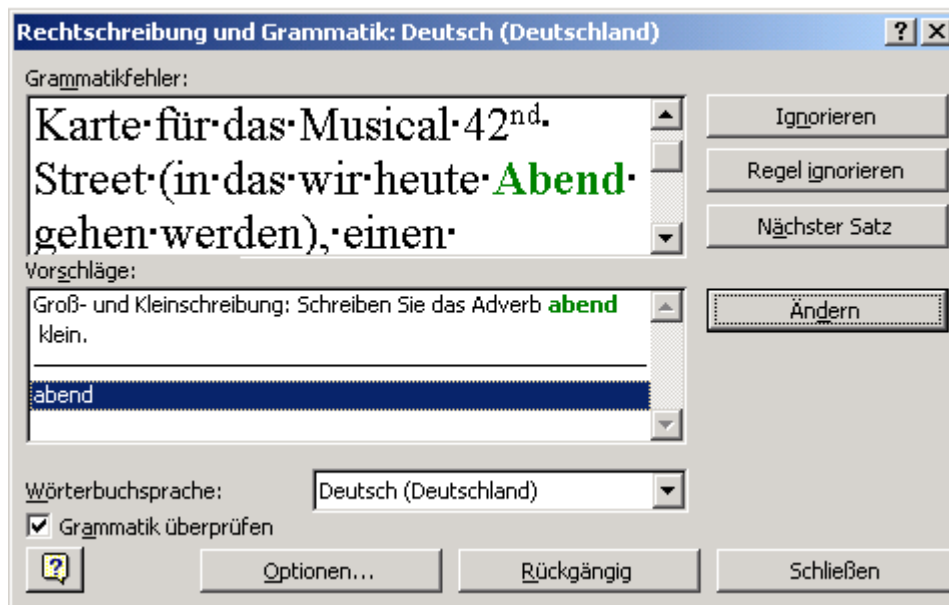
Rechtschreibung und Grammatik: Deutsch (Deutschland)

Grammatikfehler:

Karte·für·das·Musical·$42^{nd}$·Street·(in·das·wir·heute·Abend·gehen·werden),·einen·

Ignorieren

Regel ignorieren

Nächster Satz

Vorschläge:

Groß- und Kleinschreibung: Schreiben Sie das Adverb abend klein.

abend

Ändern

Wörterbuchsprache:

Deutsch (Deutschland)

Grammatik überprüfen

Optionen...

Rückgängig

Schließen